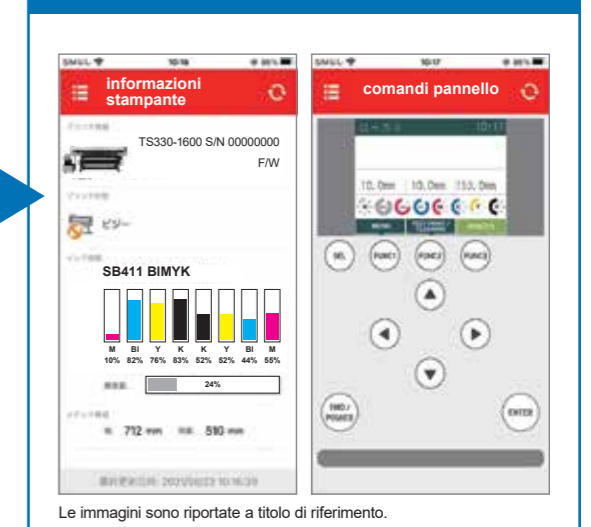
informazioni stampante

TS330-1600 S/N 00000000

F/W

ビジー

SB411 BIMYK

M 10%
Bl 82%
Y 76%
K 83%
K 52%
Y 52%
Bl 44%
M 55%

24%

712 mm
590 mm

comandi pannello

10:17

10. 0mm
10. 0mm
153. 0mm

SEL
FUNC1
FUNC2
FUNC3

END/POWER
ENTER

Le immagini sono riportate a titolo di riferimento.